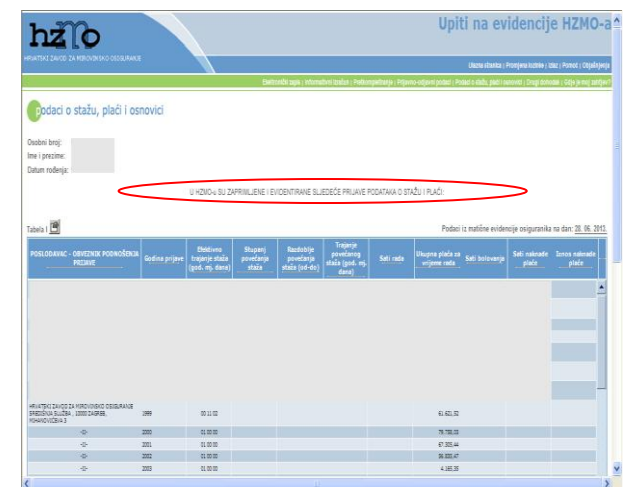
hzmo
HRVATSKI ZAVOD ZA MIROVINSKO OSIGURANJE

Upiti na evidencije HZMO-a

Ulazna stranica | Promjena lozinke | Izlaz | Pomoć | Objašnjenja

Elektronički zapis | Informativni izračun | Podbomjetbenja | Prijavno-odjavni podaci | Podaci o stažu, plaći i osnovici | Drugi dohodak | Gdje je moj zahtjev?

podaci o stažu, plaći i osnovici

Osobni broj:
Ime i prezime:
Datum rođenja:

U HZMO-u SU ZAPRIMLJENE I EVIDENTIRANE SLJEDEĆE PRIJAVE PODATAKA O STAŽU I PLAĆI:

Tablica 1

Podaci iz matične evidencije osiguranika na dan: 28. 06. 2013.

| POSLODAVAC - OBVEZNIK PODNOŠENJA PRIJAVE | Godina prijave | Efektivno trajanje staža (god. mj. dana) | Stupanj povećanja staža | Razdoblje povećanja staža (od-do) | Trajanje povećanog staža (god. mj. dana) | Sati rada | Ukupna plaća za vrijeme rada | Sati bolovanja | Sati naknade plaće | Iznos naknade plaće |
|---|---|---|---|---|---|---|---|---|---|---|
| HRVATSKI ZAVOD ZA MIROVINSKO OSIGURANJE SREDIŠNJA SLUŽBA , 10000 ZAGREB, A.MIHANOVIĆEVA 3 | 1999 | 00 11 02 | | | | | 61.621,02 | | | |
| -0- | 2000 | 01 00 00 | | | | | 79.750,00 | | | |
| -0- | 2001 | 01 00 00 | | | | | 67.355,44 | | | |
| -0- | 2002 | 01 00 00 | | | | | 39.000,47 | | | |
| -0- | 2003 | 01 00 00 | | | | | 4.165,35 | | | |